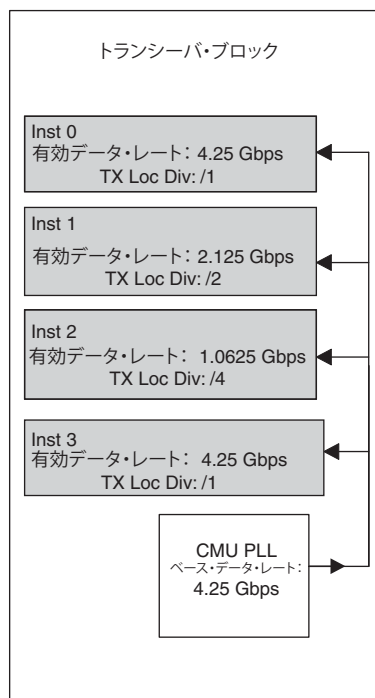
トランシーバ・ブロック

Inst 0
有効データ・レート： 4.25 Gbps
TX Loc Div: /1

Inst 1
有効データ・レート： 2.125 Gbps
TX Loc Div: /2

Inst 2
有効データ・レート： 1.0625 Gbps
TX Loc Div: /4

Inst 3
有効データ・レート： 4.25 Gbps
TX Loc Div: /1

CMU PLL
ベース・データ・レート：
4.25 Gbps